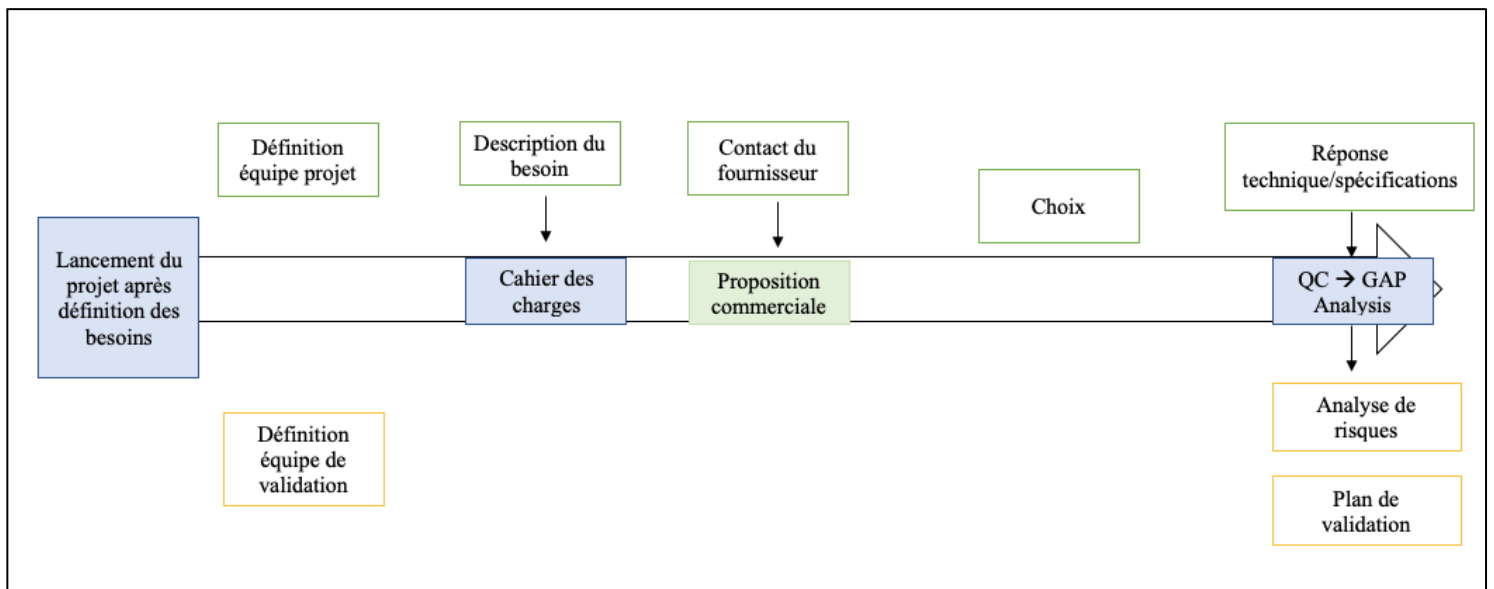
Définition équipe projet

Description du besoin

Contact du fournisseur

Choix

Réponse technique/spécifications

Lancement du projet après définition des besoins

Cahier des charges

Proposition commerciale

QC → GAP Analysis

Analyse de risques

Définition équipe de validation

Plan de validation